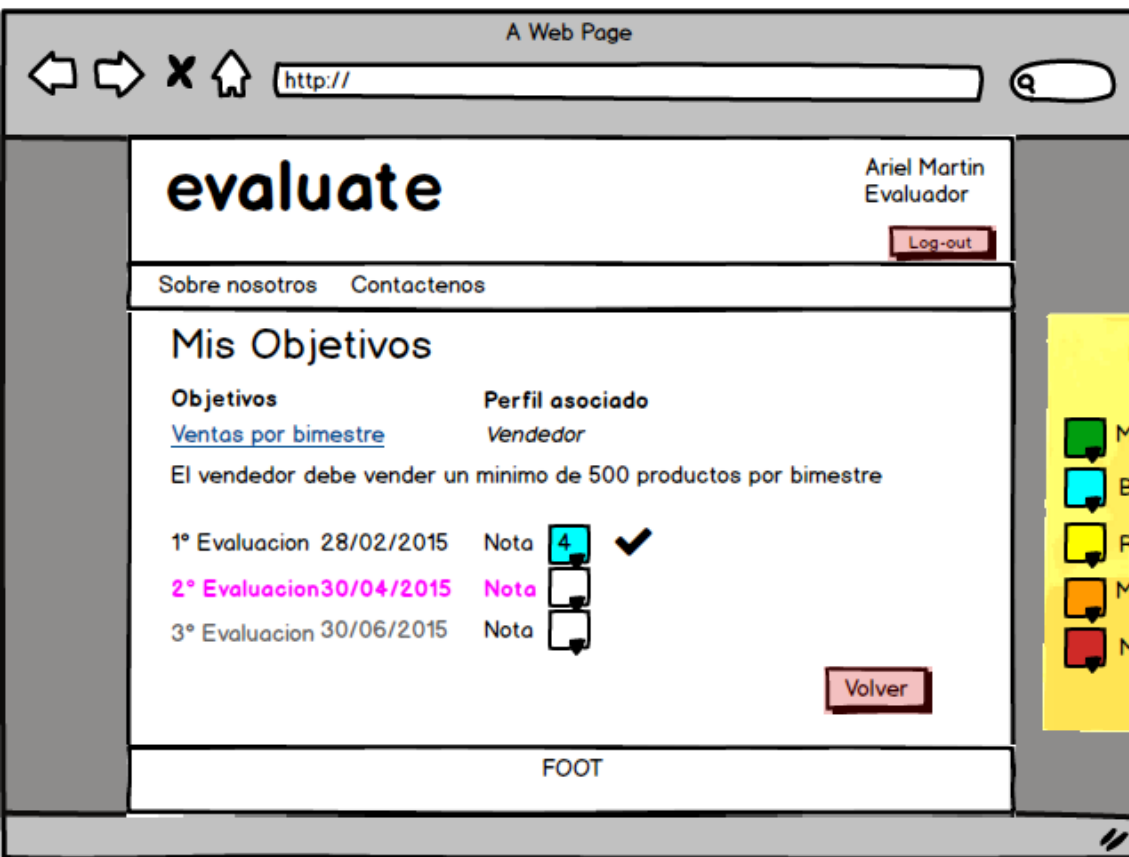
A Web Page

http://

evaluate

Ariel Martin
Evaluador

Log-out

Sobre nosotros Contactenos

Mis Objetivos

Objetivos

Perfil asociado

Ventas por bimestre

Vendedor

El vendedor debe vender un minimo de 500 productos por bimestre

1° Evaluacion 28/02/2015 Nota 4

2° Evaluacion30/04/2015 Nota

3° Evaluacion 30/06/2015 Nota

Volver

FOOT

M
B
P
M
N